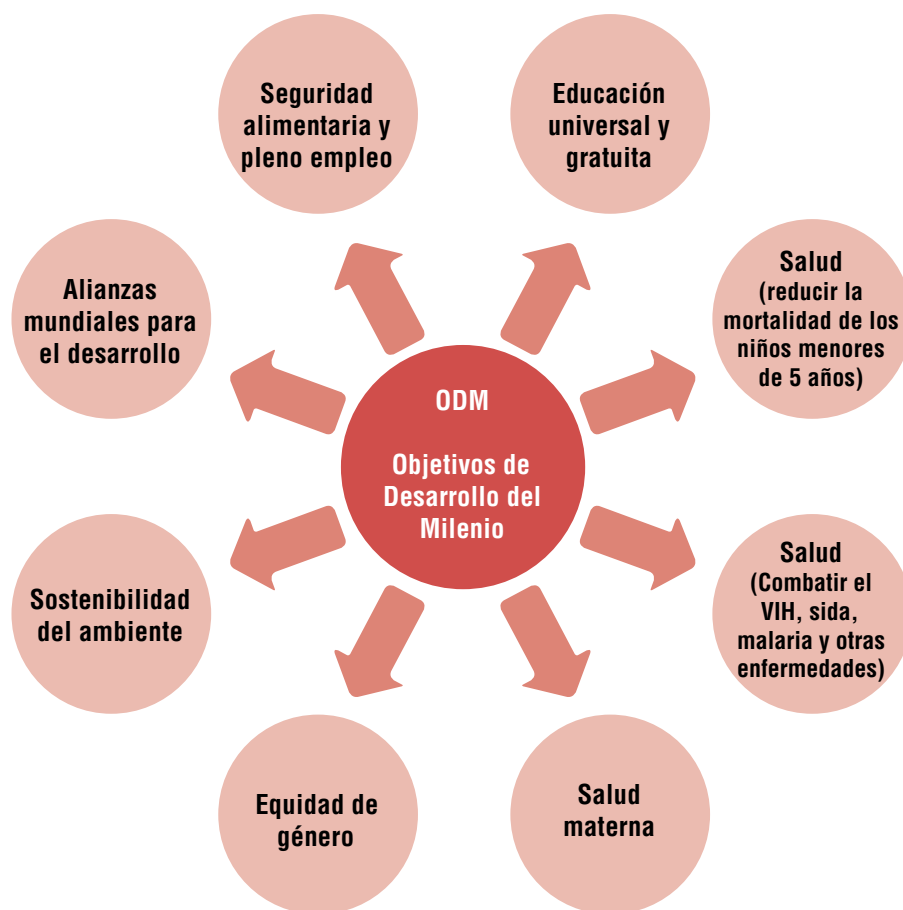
ODM

Objetivos de Desarrollo del Milenio

Seguridad alimentaria y pleno empleo

Educación universal y gratuita

Salud (reducir la mortalidad de los niños menores de 5 años)

Salud (Combatir el VIH, sida, malaria y otras enfermedades)

Salud materna

Equidad de género

Sostenibilidad del ambiente

Alianzas mundiales para el desarrollo